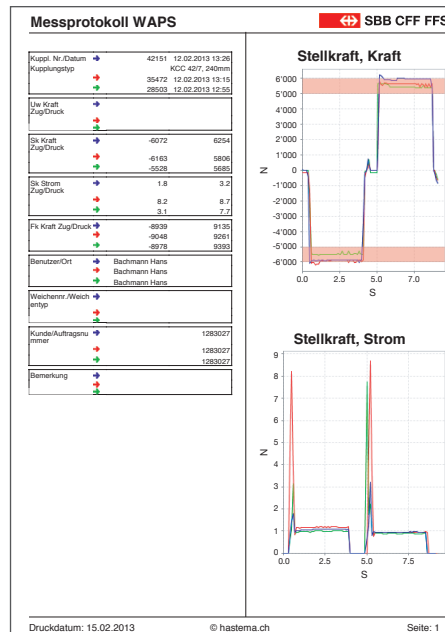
Messprotokoll WAPS

SBB CFF FFS

| | | | |
|---|---|---|---|
| Kuppl. Nr./Datum Kupplungstyp | ➜ | 42151 | 12.02.2013 13:26 KCC 42/7, 240mm |
| | ➜ | 35472 | 12.02.2013 13:15 |
| | ➜ | 28503 | 12.02.2013 12:55 |
| Uw Kraft Zug/Druck | ➜ | | |
| | ➜ | | |
| | ➜ | | |
| Sk Kraft Zug/Druck | ➜ | -6072 | 6254 |
| | ➜ | -6163 | 5806 |
| | ➜ | -5528 | 5685 |
| Sk Strom Zug/Druck | ➜ | 1.8 | 3.2 |
| | ➜ | 8.2 | 8.7 |
| | ➜ | 3.1 | 7.7 |
| Fk Kraft Zug/Druck | ➜ | -8939 | 9135 |
| | ➜ | -9048 | 9261 |
| | ➜ | -8978 | 9393 |
| Benutzer/Ort | ➜ | Bachmann Hans | |
| | ➜ | Bachmann Hans | |
| | ➜ | Bachmann Hans | |
| Weichennr./Weichentyp | ➜ | | |
| | ➜ | | |
| | ➜ | | |
| Kunde/Auftragsnummer | ➜ | | 1283027 |
| | ➜ | | 1283027 |
| | ➜ | | 1283027 |
| Bemerkung | ➜ | | |
| | ➜ | | |
| | ➜ | | |

Stellkraft, Kraft

6'000
5'000
4'000
3'000
2'000
1'000
0
-1'000
-2'000
-3'000
-4'000
-5'000
-6'000
N
0.0 2.5 5.0 7.0
S

Stellkraft, Strom

9
8
7
6
5
4
3
2
1
0
N
0.0 2.5 5.0 7.5
S

Druckdatum: 15.02.2013 © hastema.ch Seite: 1